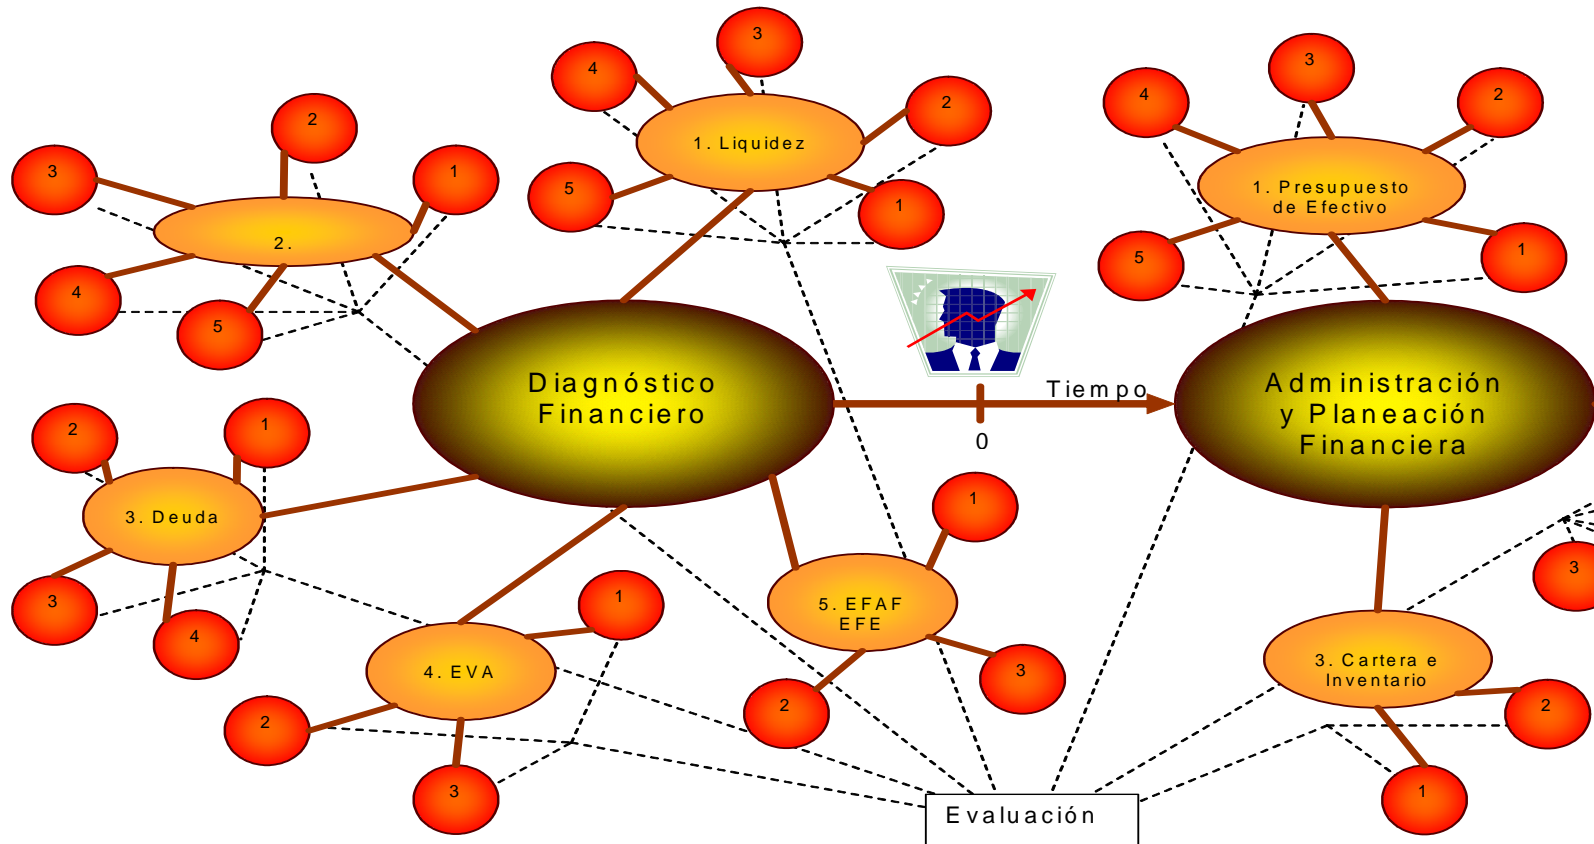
3

4

2

1. Liquidez

5

1

2

3

1

2.

4

5

3

4

2

1. Presupuesto de Efectivo

5

1

Diagnóstico Financiero

Tiempo

0

Administración y Planeación Financiera

2

1

3. Deuda

3

4

1

5. EFAF EFE

3

1

4. EVA

2

3

2

3

3. Cartera e Inventario

2

1

Evaluación